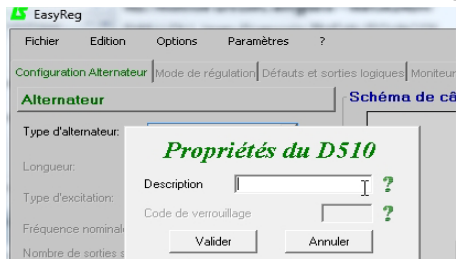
EasyReg

Fichier Edition Options Paramètres ?

Configuration Alternateur | Mode de régulation | Défauts et sorties logiques | Moniteur

Alternateur

Schéma de câ

Type d'alternateur:

Longueur:

Type d'excitation:

Fréquence nominale

Nombre de sorties

Propriétés du D510

Description

?

Code de verrouillage

?

Valider

Annuler